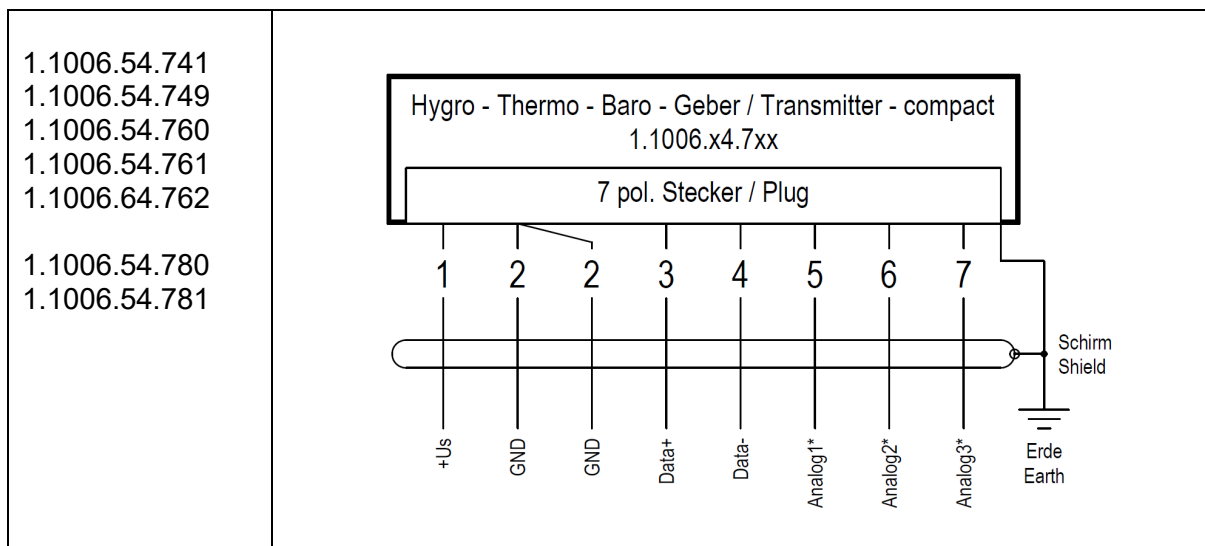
1.1006.54.741
1.1006.54.749
1.1006.54.760
1.1006.54.761
1.1006.64.762

1.1006.54.780
1.1006.54.781

Hygro - Thermo - Baro - Geber / Transmitter - compact
1.1006.x4.7xx

7 pol. Stecker / Plug

1 2 2 3 4 5 6 7

Schirm
Shield

+Us GND GND Data+ Data- Analog1* Analog2* Analog3*

Erde
Earth